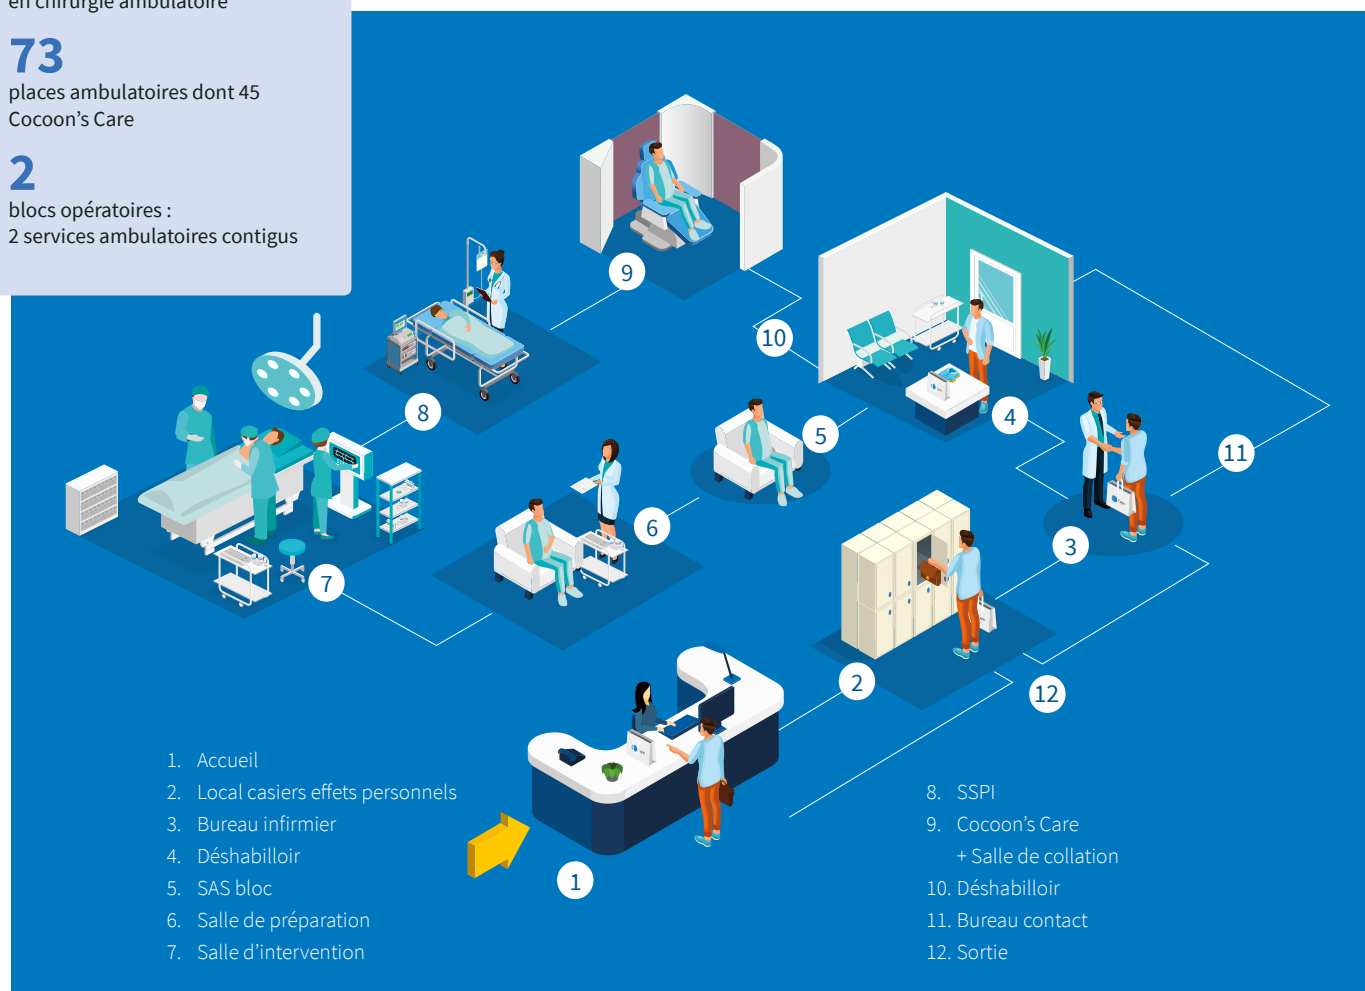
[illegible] en chirurgie ambulatoire

73
places ambulatoires dont 45 Cocoon’s Care

2
blocs opératoires :
2 services ambulatoires contigus

9

10

8

5

4

11

6

3

7

2

12

1

1. Accueil
2. Local casiers effets personnels
3. Bureau infirmier
4. Déshabilloir
5. SAS bloc
6. Salle de préparation
7. Salle d’intervention

8. SSPI
9. Cocoon’s Care
+ Salle de collation
10. Déshabilloir
11. Bureau contact
12. Sortie